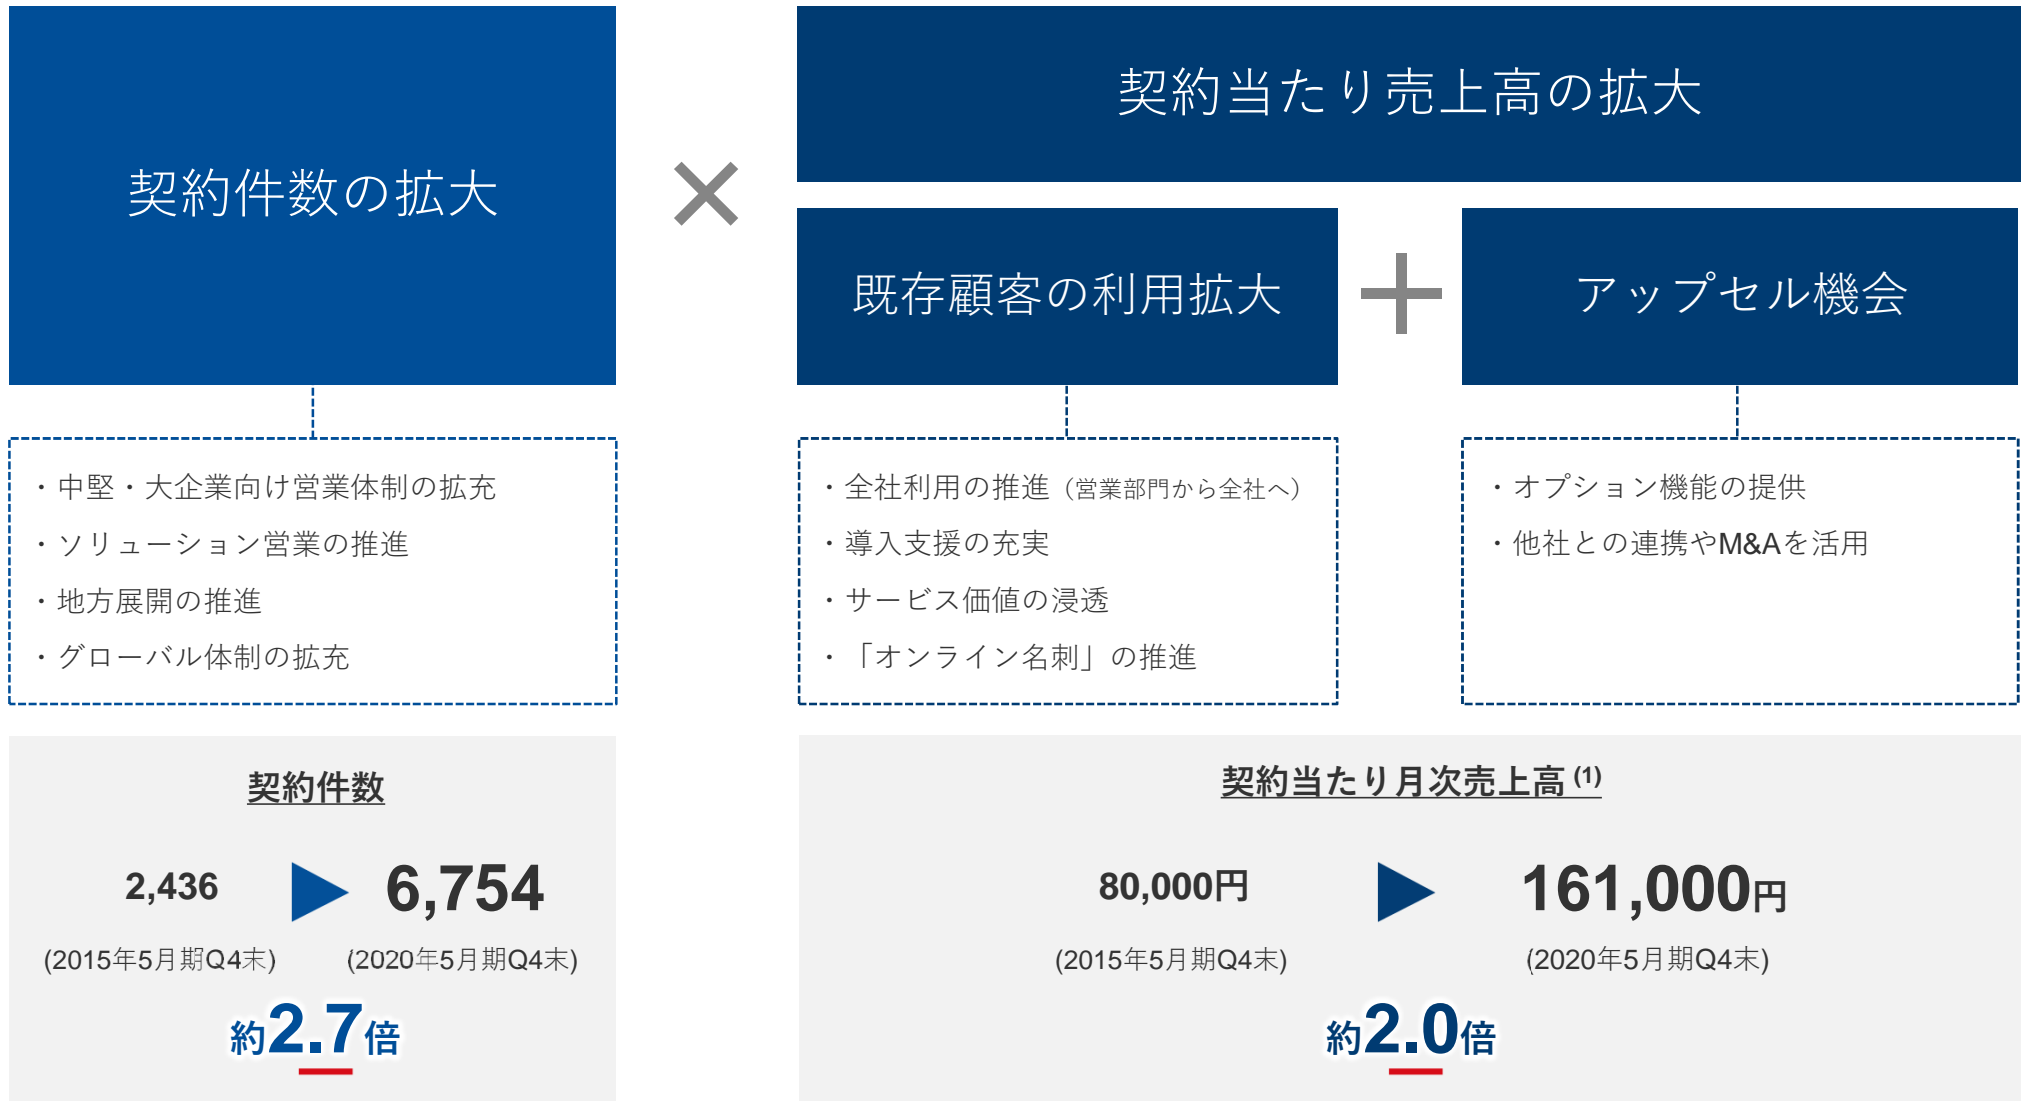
契約件数の拡大

×

契約当たり売上高の拡大

既存顧客の利用拡大

+

アップセル機会

・中堅・大企業向け営業体制の拡充
・ソリューション営業の推進
・地方展開の推進
・グローバル体制の拡充

・全社利用の推進（営業部門から全社へ）
・導入支援の充実
・サービス価値の浸透
・「オンライン名刺」の推進

・オプション機能の提供
・他社との連携やM&Aを活用

契約件数

2,436 ▶ 6,754

(2015年5月期Q4末) (2020年5月期Q4末)

約2.7倍

契約当たり月次売上高$^{(1)}$

80,000円 ▶ 161,000円

(2015年5月期Q4末) (2020年5月期Q4末)

約2.0倍